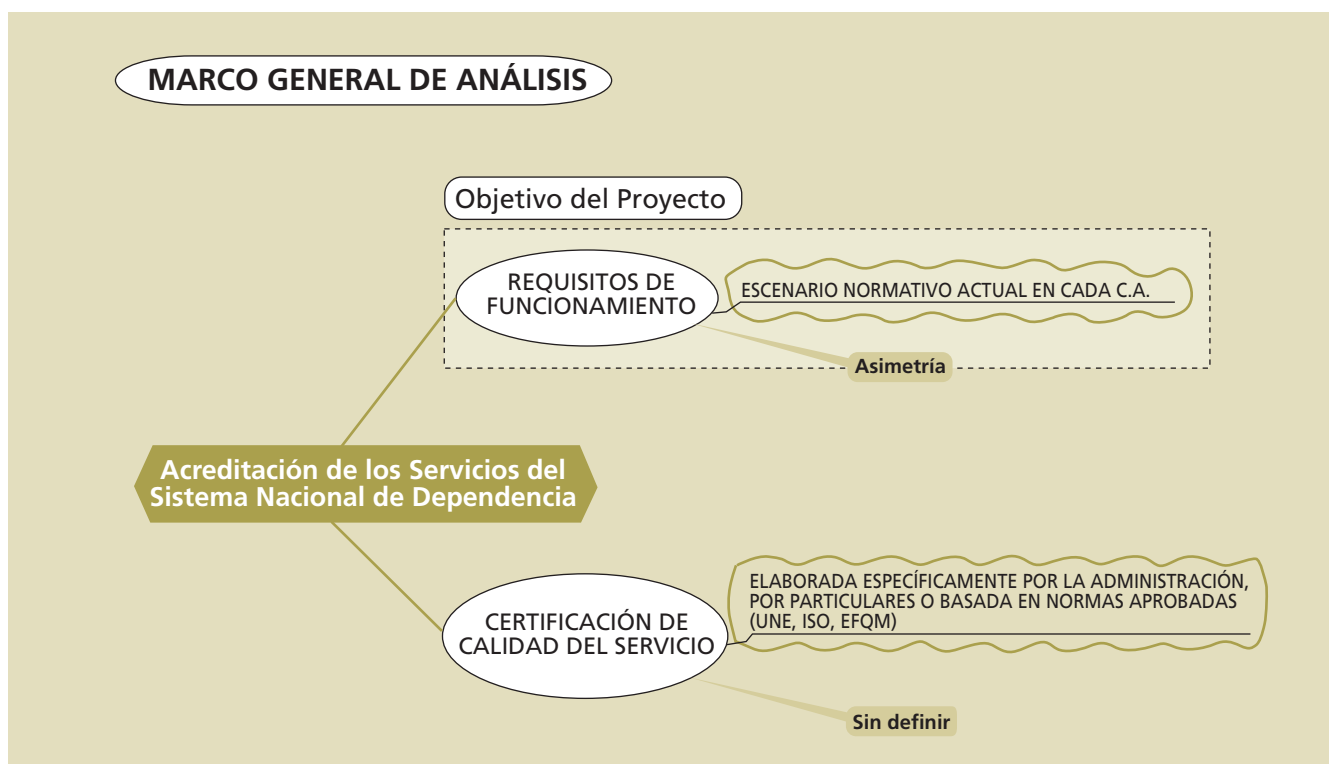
MARCO GENERAL DE ANÁLISIS

Objetivo del Proyecto

REQUISITOS DE FUNCIONAMIENTO

ESCENARIO NORMATIVO ACTUAL EN CADA C.A.

Asimetría

Acreditación de los Servicios del Sistema Nacional de Dependencia

CERTIFICACIÓN DE CALIDAD DEL SERVICIO

ELABORADA ESPECÍFICAMENTE POR LA ADMINISTRACIÓN, POR PARTICULARES O BASADA EN NORMAS APROBADAS (UNE, ISO, EFQM)

Sin definir